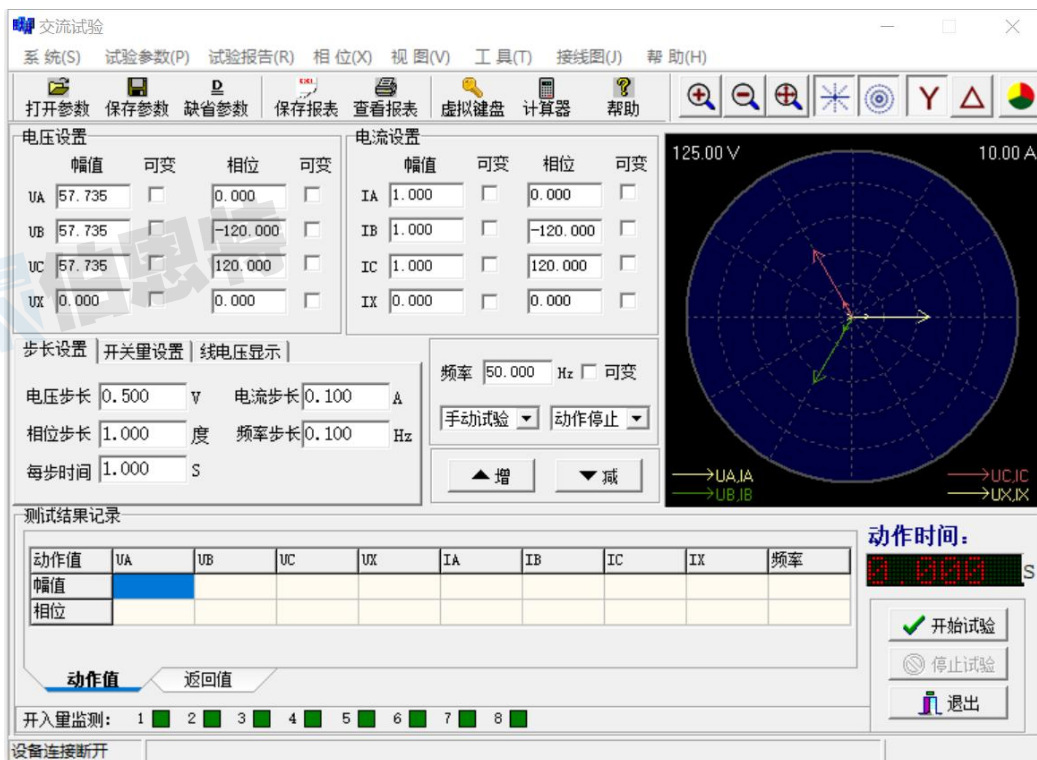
交流试验

系统(S) 试验参数(P) 试验报告(R) 相位(X) 视图(V) 工具(T) 接线图(J) 帮助(H)

打开参数 保存参数 缺省参数 保存报表 查看报表 虚拟键盘 计算器 帮助

电压设置

| | 幅值 | 可变 | 相位 | 可变 |
|---|---|---|---|---|
| UA | 57.735 | | 0.000 | |
| UB | 57.735 | | -120.000 | |
| UC | 57.735 | | 120.000 | |
| UX | 0.000 | | 0.000 | |

电流设置

| | 幅值 | 可变 | 相位 | 可变 |
|---|---|---|---|---|
| IA | 1.000 | | 0.000 | |
| IB | 1.000 | | -120.000 | |
| IC | 1.000 | | 120.000 | |
| IX | 0.000 | | 0.000 | |

125.00 V 10.00 A

UA,IA UB,IB UC,IC UX,IX

步长设置 开关量设置 线电压显示

电压步长 0.500 V 电流步长 0.100 A
相位步长 1.000 度 频率步长 0.100 Hz
每步时间 1.000 S

频率 50.000 Hz 可变

手动试验 动作停止

▲增 ▼减

测试结果记录

| 动作值 | UA | UB | UC | UX | IA | IB | IC | IX | 频率 |
|---|---|---|---|---|---|---|---|---|---|
| 幅值 | | | | | | | | | |
| 相位 | | | | | | | | | |

动作值 返回值

动作时间:
0.000 S

开始试验
停止试验
退出

开入量监测: 1 2 3 4 5 6 7 8

设备连接断开